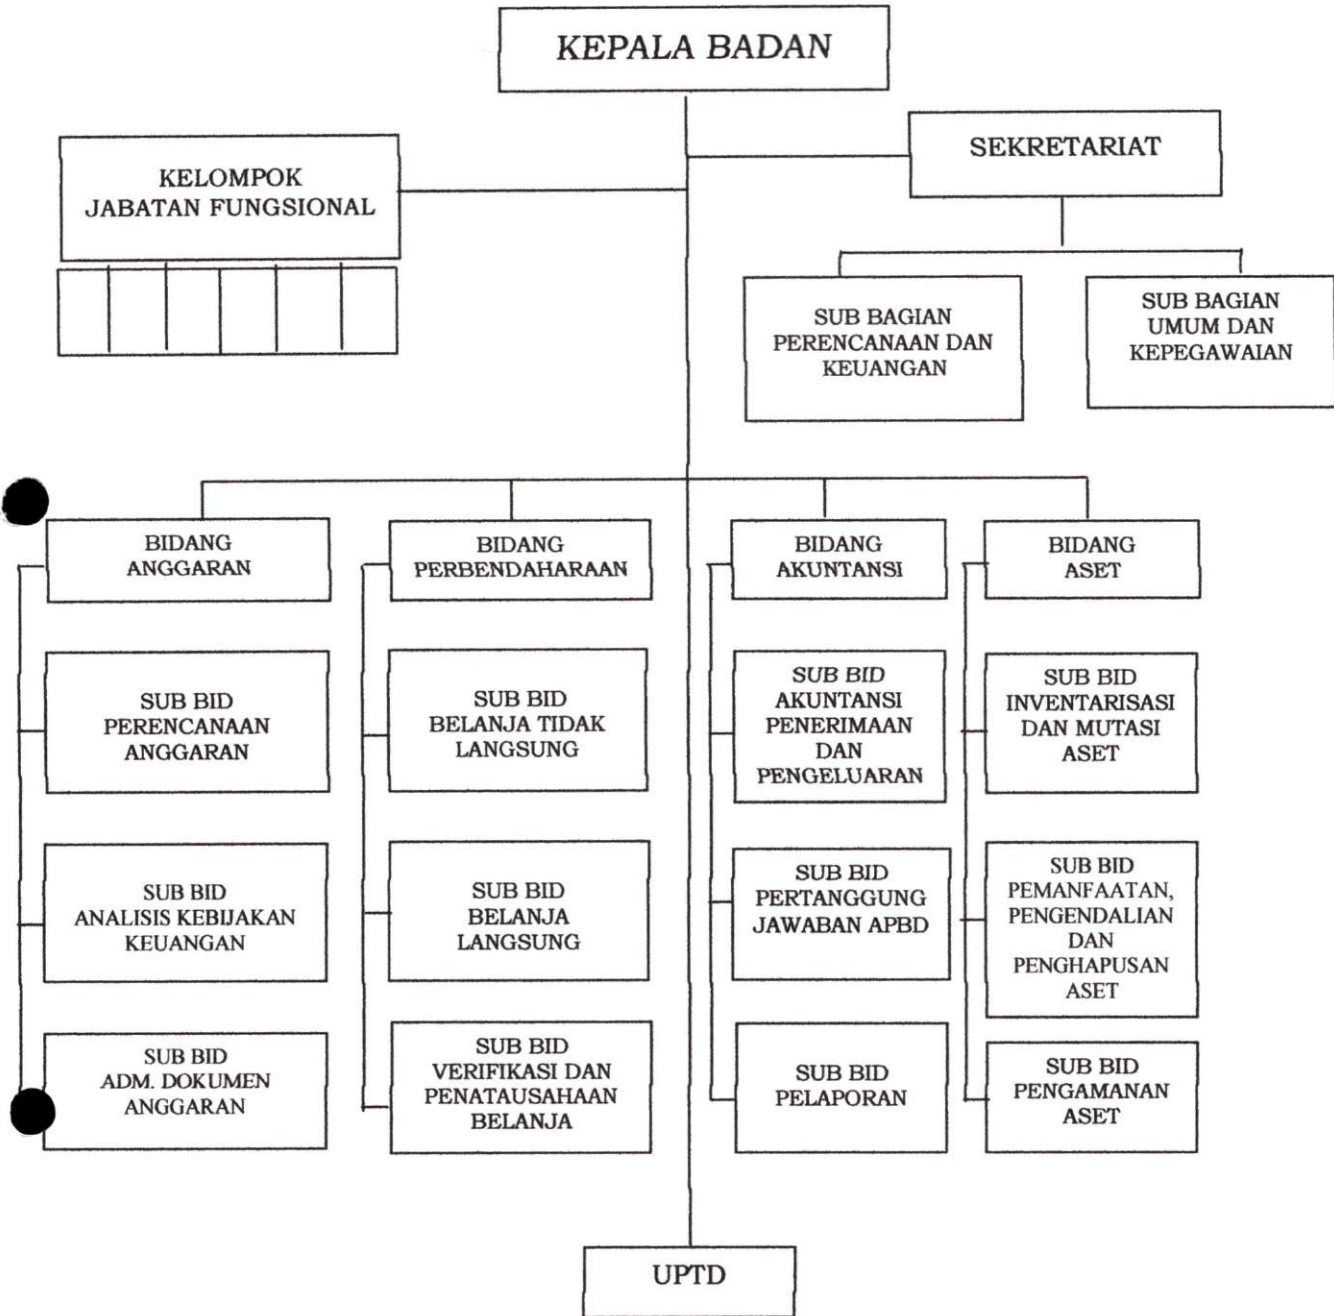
KEPALA BADAN

KELOMPOK JABATAN FUNGSIONAL

SEKRETARIAT

SUB BAGIAN PERENCANAAN DAN KEUANGAN

SUB BAGIAN UMUM DAN KEPEGAWAIAN

BIDANG ANGGARAN

SUB BID PERENCANAAN ANGGARAN

SUB BID ANALISIS KEBIJAKAN KEUANGAN

SUB BID ADM. DOKUMEN ANGGARAN

BIDANG PERBENDAHARAAN

SUB BID BELANJA TIDAK LANGSUNG

SUB BID BELANJA LANGSUNG

SUB BID VERIFIKASI DAN PENATAUSAHAAN BELANJA

BIDANG AKUNTANSI

SUB BID AKUNTANSI PENERIMAAN DAN PENGELUARAN

SUB BID PERTANGGUNG JAWABAN APBD

SUB BID PELAPORAN

BIDANG ASET

SUB BID INVENTARISASI DAN MUTASI ASET

SUB BID PEMANFAATAN, PENGENDALIAN DAN PENGHAPUSAN ASET

SUB BID PENGAMANAN ASET

UPTD